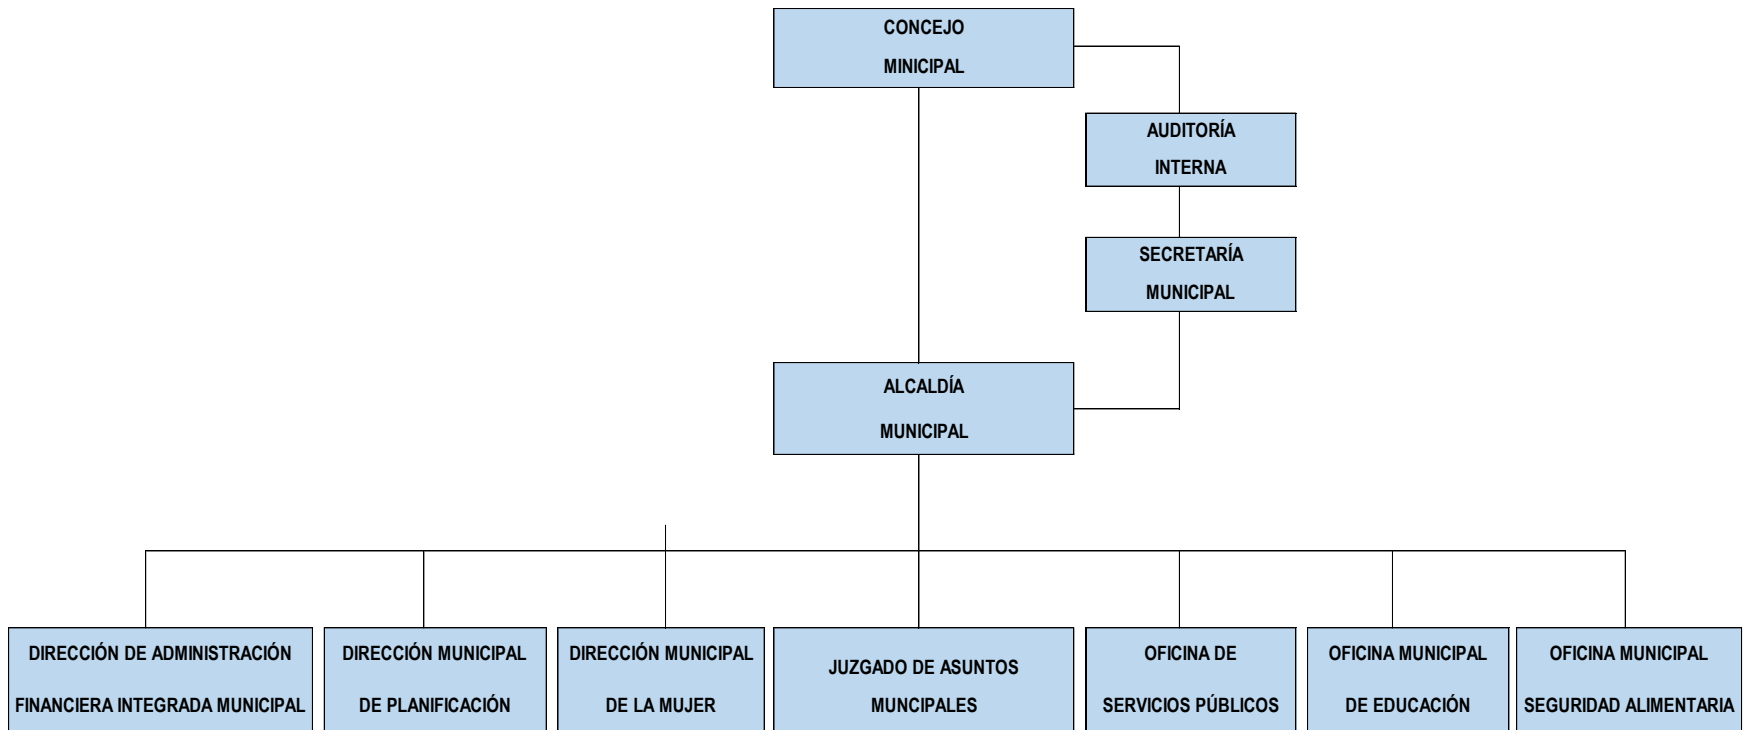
CONCEJO MINICIPAL

AUDITORÍA INTERNA

SECRETARÍA MUNICIPAL

ALCALDÍA MUNICIPAL

DIRECCIÓN DE ADMINISTRACIÓN FINANCIERA INTEGRADA MUNICIPAL

DIRECCIÓN MUNICIPAL DE PLANIFICACIÓN

DIRECCIÓN MUNICIPAL DE LA MUJER

JUZGADO DE ASUNTOS MUNCIPALES

OFICINA DE SERVICIOS PÚBLICOS

OFICINA MUNICIPAL DE EDUCACIÓN

OFICINA MUNICIPAL SEGURIDAD ALIMENTARIA